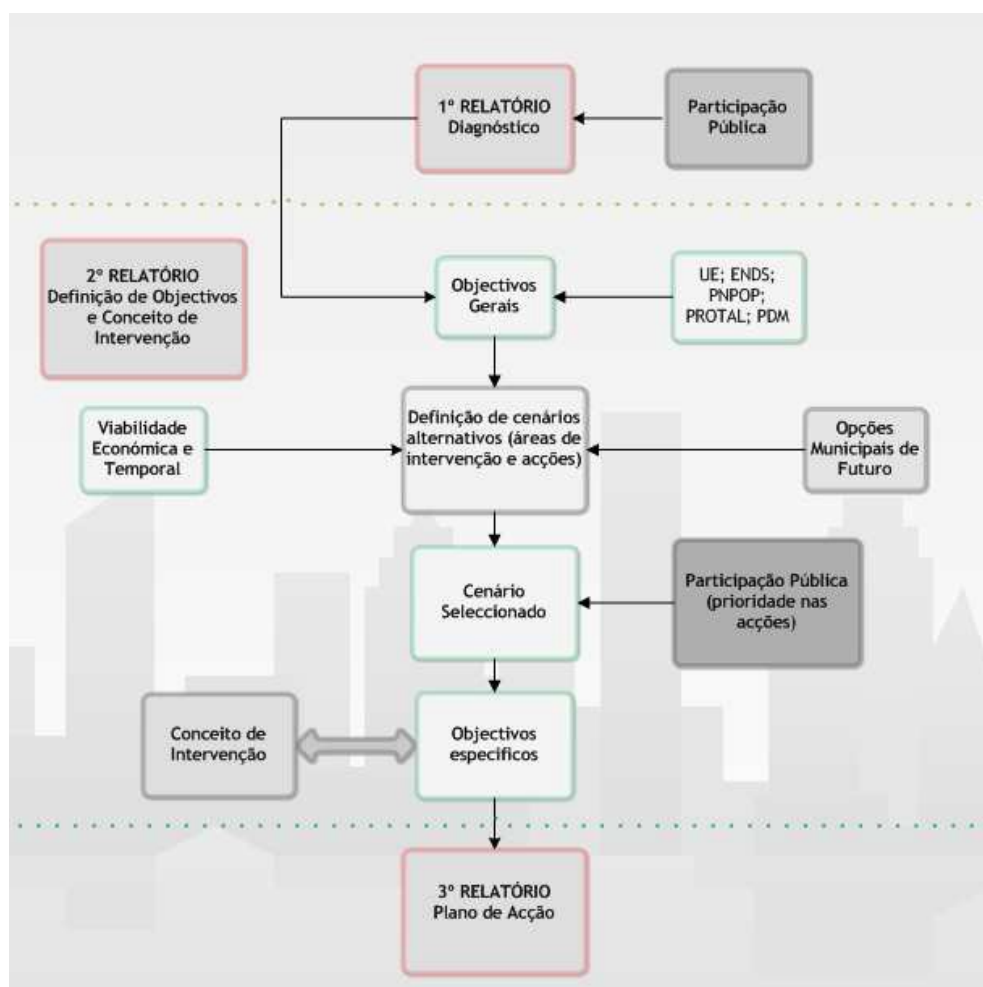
1º RELATÓRIO
Diagnóstico

Participação Pública

2º RELATÓRIO
Definição de Objectivos e Conceito de Intervenção

Objectivos Gerais

UE; ENDS; PNPOP; PROTAL; PDM

Viabilidade Económica e Temporal

Definição de cenários alternativos (áreas de intervenção e acções)

Opções Municipais de Futuro

Cenário Seleccionado

Participação Pública (prioridade nas acções)

Conceito de Intervenção

Objectivos especificos

3º RELATÓRIO
Plano de Acção